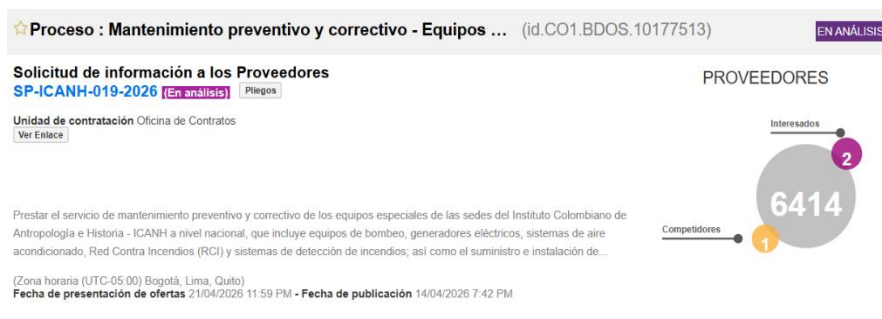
☆Proceso : Mantenimiento preventivo y correctivo - Equipos ... (id.CO1.BDOS.10177513)

EN ANÁLISIS

Solicitud de información a los Proveedores

SP-ICANH-019-2026 (En análisis) Pliegos

PROVEEDORES

Unidad de contratación Oficina de Contratos

Ver Enlace

Interesados

2

6414

Competidores

1

Prestar el servicio de mantenimiento preventivo y correctivo de los equipos especiales de las sedes del Instituto Colombiano de Antropología e Historia - ICANH a nivel nacional, que incluye equipos de bombeo, generadores eléctricos, sistemas de aire acondicionado, Red Contra Incendios (RCI) y sistemas de detección de incendios; así como el suministro e instalación de...

(Zona horaria (UTC-05:00) Bogotá, Lima, Quito)
Fecha de presentación de ofertas 21/04/2026 11:59 PM - Fecha de publicación 14/04/2026 7:42 PM